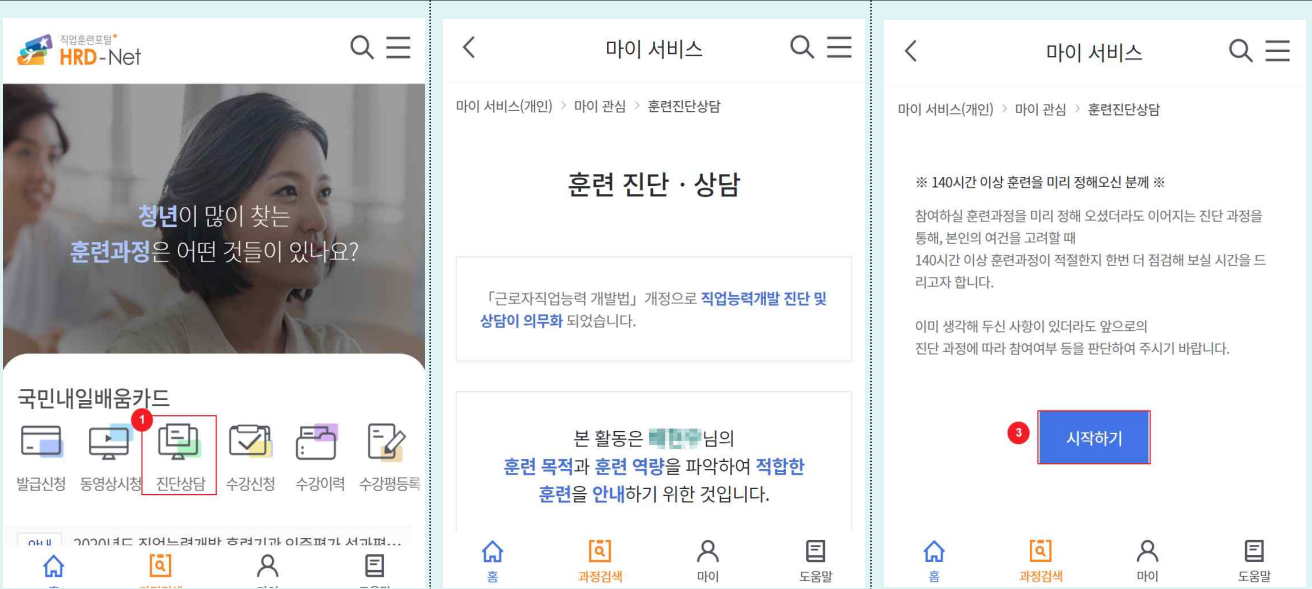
직업훈련포털
HRD-Net

청년이 많이 찾는
훈련과정은 어떤 것들이 있나요?

국민내일배움카드

1

발급신청
동영상시청
진단상담
수강신청
수강이력
수강평등록

안내 2020년도 직업능력개발 훈련기관 인증평가 성과평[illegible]

홈
과정검색
마이
도움말

마이 서비스

마이 서비스(개인) > 마이 관심 > 훈련진단상담

훈련 진단 · 상담

「근로자직업능력 개발법」 개정으로 직업능력개발 진단 및 상담이 의무화 되었습니다.

본 활동은 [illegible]님의
훈련 목적과 훈련 역량을 파악하여 적합한 훈련을 안내하기 위한 것입니다.

홈
과정검색
마이
도움말

마이 서비스

마이 서비스(개인) > 마이 관심 > 훈련진단상담

※ 140시간 이상 훈련을 미리 정해오신 분께 ※

참여하실 훈련과정을 미리 정해 오셨더라도 이어지는 진단 과정을 통해, 본인의 여건을 고려할 때
140시간 이상 훈련과정이 적절한지 한번 더 점검해 보실 시간을 드리고자 합니다.

이미 생각해 두신 사항이 있더라도 앞으로의
진단 과정에 따라 참여여부 등을 판단하여 주시기 바랍니다.

3

시작하기

홈
과정검색
마이
도움말